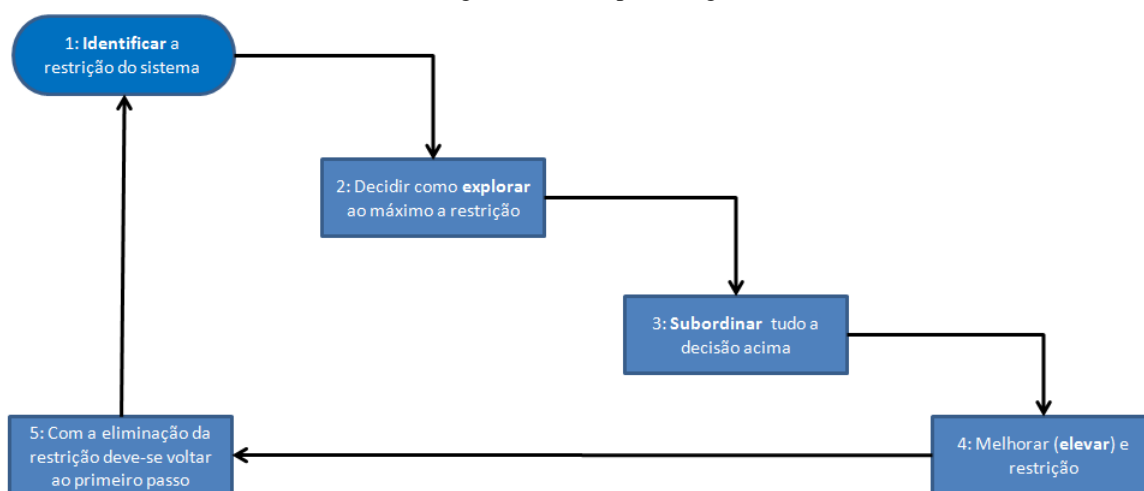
1: Identificar a restrição do sistema

2: Decidir como explorar ao máximo a restrição

3: Subordinar tudo a decisão acima

4: Melhorar (elevar) e restrição

5: Com a eliminação da restrição deve-se voltar ao primeiro passo